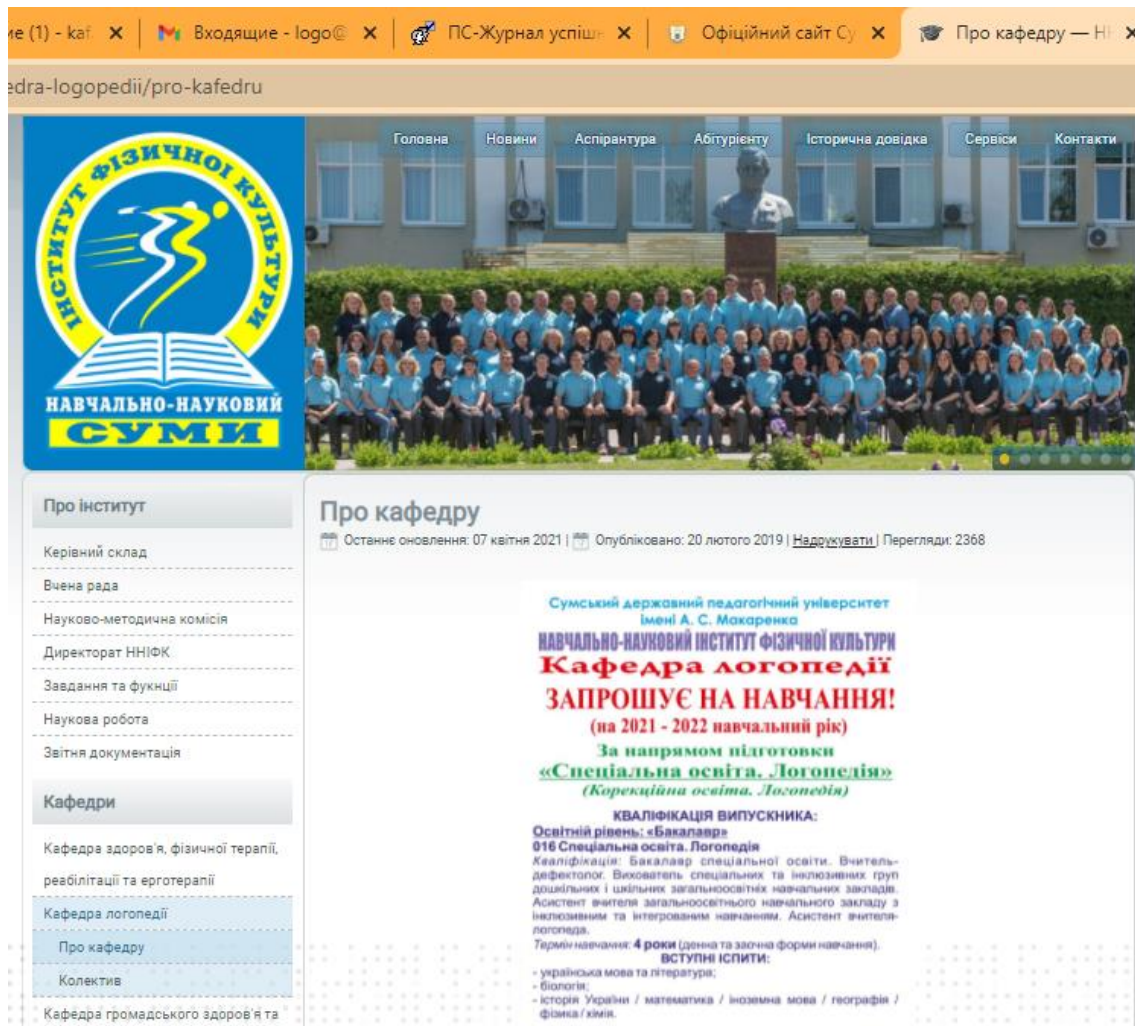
ие (1) - kaf ✕ | Входящие - logo@ ✕ | ПС-Журнал успіш ✕ | Офіційний сайт Су ✕ | Про кафедру — НН ✕

edra-logopedii/pro-kafedru

ІНСТИТУТ ФІЗИЧНОЇ КУЛЬТУРИ
НАВЧАЛЬНО-НАУКОВИЙ
СУМИ

Головна | Новини | Аспірантура | Абітурієнту | Історична довідка | Сервіси | Контакти

Про інститут

Керівний склад
Вчена рада
Науково-методична комісія
Директорат ННІФК
Завдання та фукнції
Наукова робота
Звітня документація

Кафедри

Кафедра здоров'я, фізичної терапії, реабілітації та ерготерапії
Кафедра логопедії
Про кафедру
Колектив
Кафедра громадського здоров'я та

Про кафедру

Останнє оновлення: 07 квітня 2021 | Опубліковано: 20 лютого 2019 | Надрукувати | Перегляди: 2368

Сумський державний педагогічний університет імені А. С. Макаренка
НАВЧАЛЬНО-НАУКОВИЙ ІНСТИТУТ ФІЗИЧНОЇ КУЛЬТУРИ
Кафедра логопедії
ЗАПРОШУЄ НА НАВЧАННЯ!
(на 2021 - 2022 навчальний рік)
За напрямом підготовки
«Спеціальна освіта. Логопедія»
(Корекційна освіта. Логопедія)

КВАЛІФІКАЦІЯ ВИПУСКНИКА:
Освітній рівень: «Бакалавр»
016 Спеціальна освіта. Логопедія
Кваліфікація: Бакалавр спеціальної освіти. Вчитель-дефектолог. Вихователь спеціальних та інклюзивних груп дошкільних і шкільних загальноосвітніх навчальних закладів. Асистент вчителя загальноосвітнього навчального закладу з інклюзивним та інтегрованим навчанням. Асистент вчителя-логопеда.
Термін навчання: 4 роки (денна та заочна форми навчання).
ВСТУПНІ ІСПИТИ:
- українська мова та література;
- біологія;
- історія України / математика / іноземна мова / географія / фізика / хімія.